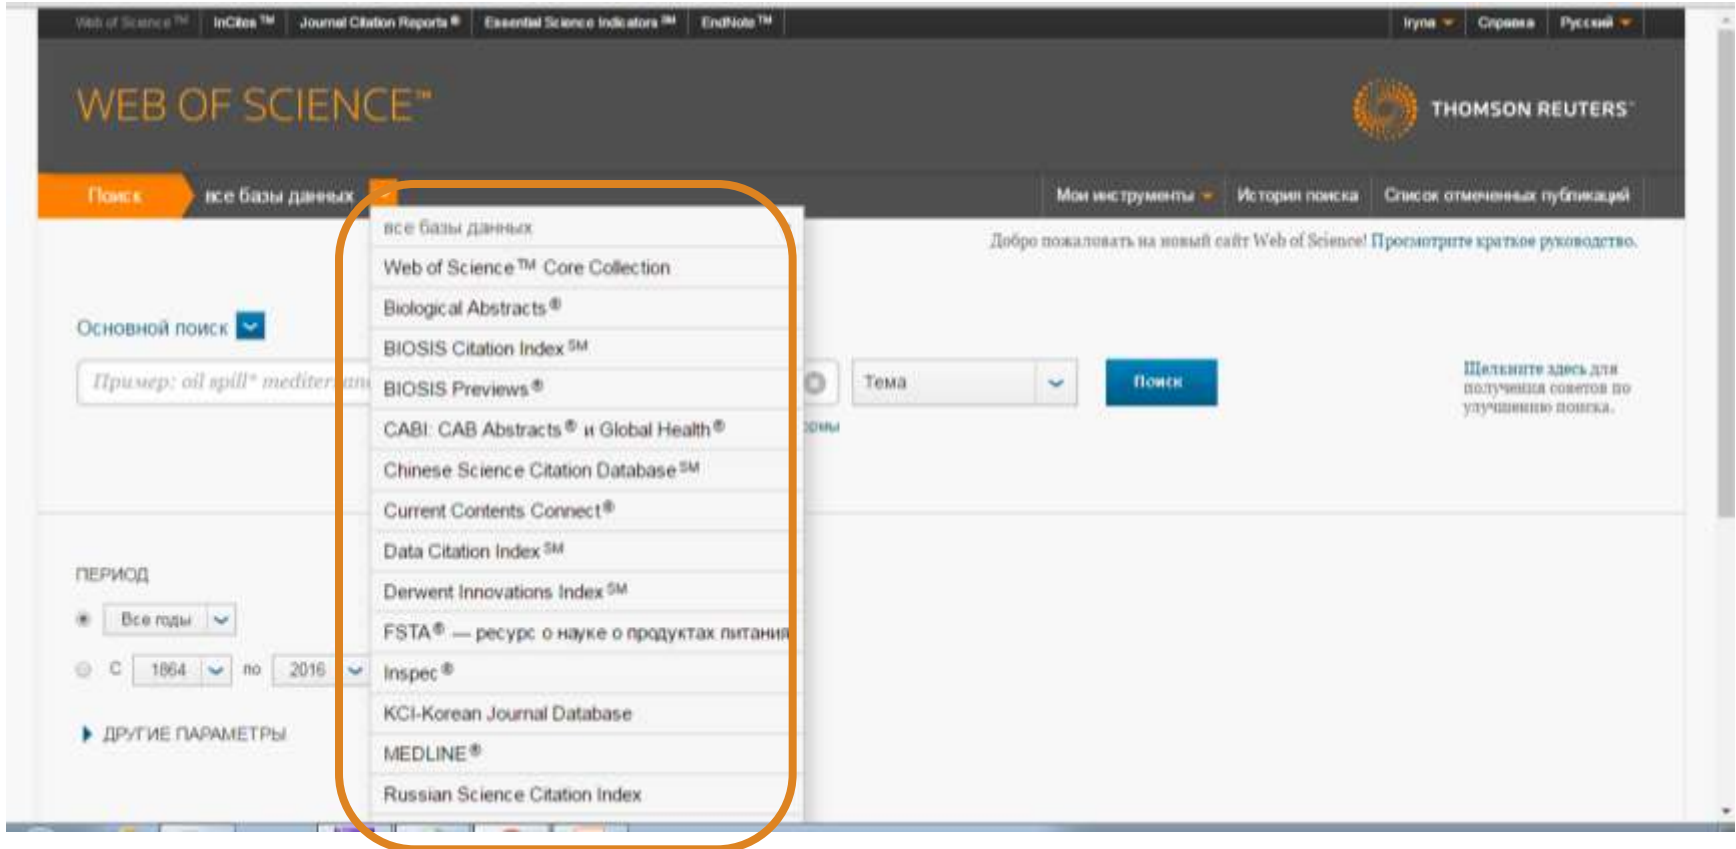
Web of Science™ InCites™ Journal Citation Reports® Essential Science Indicators℠ EndNote™

Iryna Справка Русский

WEB OF SCIENCE™

THOMSON REUTERS

Поиск все базы данных

Мои инструменты История поиска Список отмеченных публикаций

Добро пожаловать на новый сайт Web of Science! Просмотрите краткое руководство.

все базы данных
Web of Science™ Core Collection
Biological Abstracts®
BIOSIS Citation Index℠
BIOSIS Previews®
CABI: CAB Abstracts® и Global Health®
Chinese Science Citation Database℠
Current Contents Connect®
Data Citation Index℠
Derwent Innovations Index℠
FSTA® — ресурс о науке о продуктах питания
Inspec®
KCI-Korean Journal Database
MEDLINE®
Russian Science Citation Index

Основной поиск

Пример: oil spill* mediter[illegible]

Тема

Поиск

Щелкните здесь для получения советов по улучшению поиска.

ПЕРИОД

Все годы

С 1864 по 2016

ДРУГИЕ ПАРАМЕТРЫ